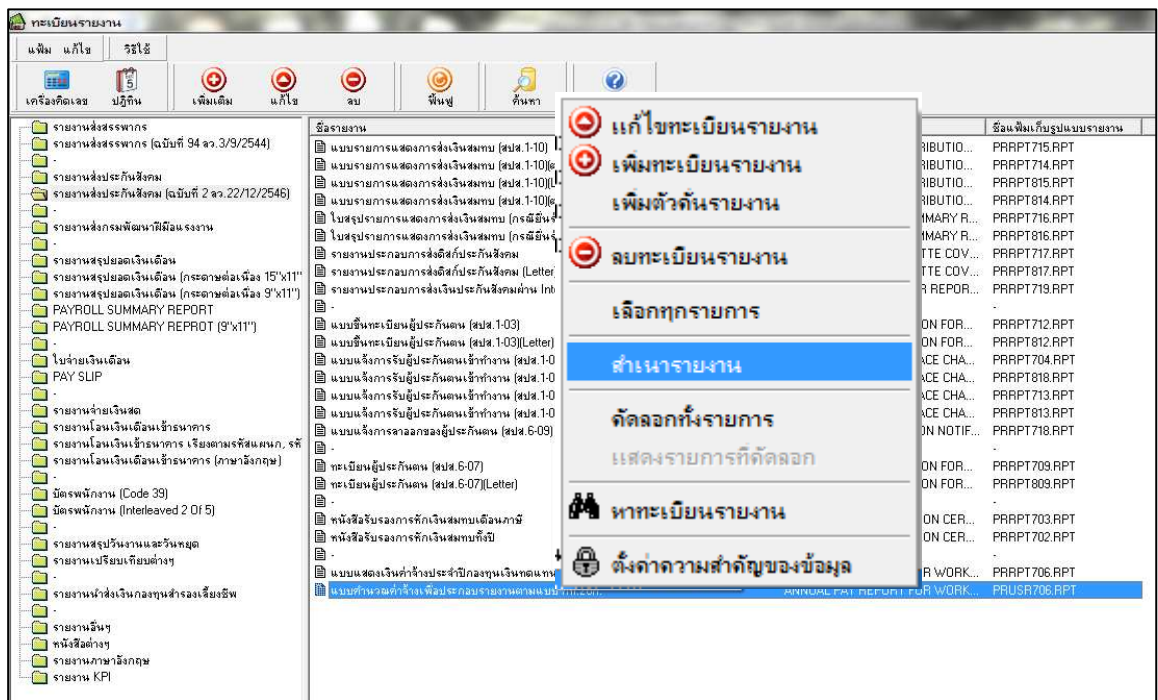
ทะเบียนรายงาน

แฟ้ม แก้ไข วิธีใช้

เครื่องคิดเลข ปฏิทิน เพิ่มเติม แก้ไข ลบ ฟื้นฟู ค้นหา

รายงานส่งสรรพากร
รายงานส่งสรรพากร (ฉบับที่ 94 ลว.3/9/2544)
-
รายงานส่งประกันสังคม
รายงานส่งประกันสังคม (ฉบับที่ 2 ลว.22/12/2546)
-
รายงานส่งกรมพัฒนาฝีมือแรงงาน
-
รายงานสรุปยอดเงินเดือน
รายงานสรุปยอดเงินเดือน (กระดาษต่อเนื่อง 15"x11")
รายงานสรุปยอดเงินเดือน (กระดาษต่อเนื่อง 9"x11")
PAYROLL SUMMARY REPORT
PAYROLL SUMMARY REPROT (9"x11")
-
ใบจ่ายเงินเดือน
PAY SLIP
-
รายงานจ่ายเงินสด
รายงานโอนเงินเดือนเข้าธนาคาร
รายงานโอนเงินเข้าธนาคาร เรียงตามรหัสแผนก, รหั
รายงานโอนเงินเดือนเข้าธนาคาร (ภาษาอังกฤษ)
-
บัตรพนักงาน (Code 39)
บัตรพนักงาน (Interleaved 2 Of 5)
-
รายงานสรุปวันลาและวันหยุด
รายงานเปรียบเทียบต่างๆ
-
รายงานนำส่งเงินกองทุนสำรองเลี้ยงชีพ
-
รายงานอื่นๆ
หนังสือต่างๆ
รายงานภาษาอังกฤษ
รายงาน KPI

| ชื่อรายงาน | | ชื่อแฟ้มเก็บรูปแบบรายงาน |
|---|---|---|
| แบบรายการแสดงการส่งเงินสมทบ (สปส.1-10) | RIBUTIO... | PRRPT715.RPT |
| แบบรายการแสดงการส่งเงินสมทบ (สปส.1-10)[ | RIBUTIO... | PRRPT714.RPT |
| แบบรายการแสดงการส่งเงินสมทบ (สปส.1-10)[L | RIBUTIO... | PRRPT815.RPT |
| แบบรายการแสดงการส่งเงินสมทบ (สปส.1-10)[ | RIBUTIO... | PRRPT814.RPT |
| ใบสรุปรายการแสดงการส่งเงินสมทบ (กรณียื่น | MMARY R... | PRRPT716.RPT |
| ใบสรุปรายการแสดงการส่งเงินสมทบ (กรณียื่น | MMARY R... | PRRPT816.RPT |
| รายงานประกอบการส่งดิสก์ประกันสังคม | TTE COV... | PRRPT717.RPT |
| รายงานประกอบการส่งดิสก์ประกันสังคม (Letter | TTE COV... | PRRPT817.RPT |
| รายงานประกอบการส่งเงินประกันสังคมผ่าน Int | R REPOR... | PRRPT719.RPT |
| - | | - |
| แบบขึ้นทะเบียนผู้ประกันตน (สปส.1-03) | ON FOR... | PRRPT712.RPT |
| แบบขึ้นทะเบียนผู้ประกันตน (สปส.1-03)[Letter] | ON FOR... | PRRPT812.RPT |
| แบบแจ้งการรับผู้ประกันตนเข้าทำงาน (สปส.1-0 | ACE CHA... | PRRPT704.RPT |
| แบบแจ้งการรับผู้ประกันตนเข้าทำงาน (สปส.1-0 | ACE CHA... | PRRPT818.RPT |
| แบบแจ้งการรับผู้ประกันตนเข้าทำงาน (สปส.1-0 | ACE CHA... | PRRPT713.RPT |
| แบบแจ้งการรับผู้ประกันตนเข้าทำงาน (สปส.1-0 | ACE CHA... | PRRPT813.RPT |
| แบบแจ้งการลาออกของผู้ประกันตน (สปส.6-09) | ON NOTIF... | PRRPT718.RPT |
| - | | - |
| ทะเบียนผู้ประกันตน (สปส.6-07) | ON FOR... | PRRPT709.RPT |
| ทะเบียนผู้ประกันตน (สปส.6-07)[Letter] | ON FOR... | PRRPT809.RPT |
| - | | - |
| หนังสือรับรองการหักเงินสมทบเดือนภาษี | ON CER... | PRRPT703.RPT |
| หนังสือรับรองการหักเงินสมทบทั้งปี | ON CER... | PRRPT702.RPT |
| - | | - |
| แบบแสดงเงินค่าจ้างประจำปีกองทุนเงินทดแทน | R WORK... | PRRPT706.RPT |
| แบบคำนวณค่าจ้างเพื่อประกอบรายงานตามแบบ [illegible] | ANNUAL PAY REPORT FOR WORK... | PRUSR706.RPT |

แก้ไขทะเบียนรายงาน
เพิ่มทะเบียนรายงาน
เพิ่มตัวคั่นรายงาน
ลบทะเบียนรายงาน
เลือกทุกรายการ
สำเนารายงาน
คัดลอกทั้งรายการ
แสดงรายการที่คัดลอก
หาทะเบียนรายงาน
ตั้งค่าความสำคัญของข้อมูล